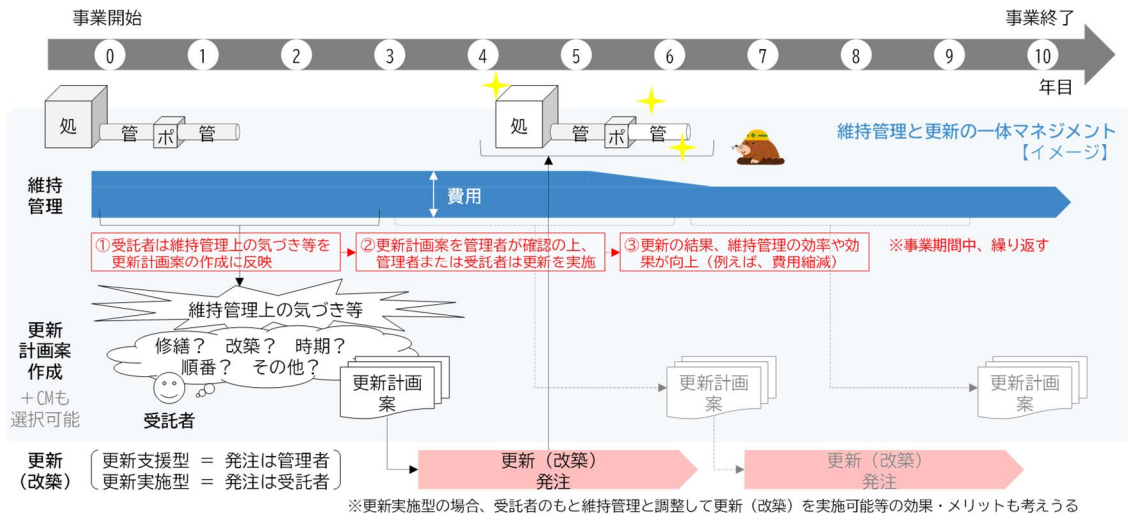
事業開始

事業終了

0 1 2 3 4 5 6 7 8 9 10

年目

処 管 ポ 管

処 管 ポ 管

維持管理と更新の一体マネジメント
【イメージ】

維持管理

費用

①受託者は維持管理上の気づき等を更新計画案の作成に反映

②更新計画案を管理者が確認の上、管理者または受託者は更新を実施

③更新の結果、維持管理の効率や効果が向上（例えば、費用縮減）

※事業期間中、繰り返す

維持管理上の気づき等

修繕？ 改築？ 時期？
順番？ その他？

更新計画案作成

＋CMも選択可能

受託者

更新計画案

更新計画案

更新計画案

更新（改築）

更新支援型 ＝ 発注は管理者
更新実施型 ＝ 発注は受託者

更新（改築）
発注

更新（改築）
発注

※更新実施型の場合、受託者のもと維持管理と調整して更新（改築）を実施可能等の効果・メリットも考えうる